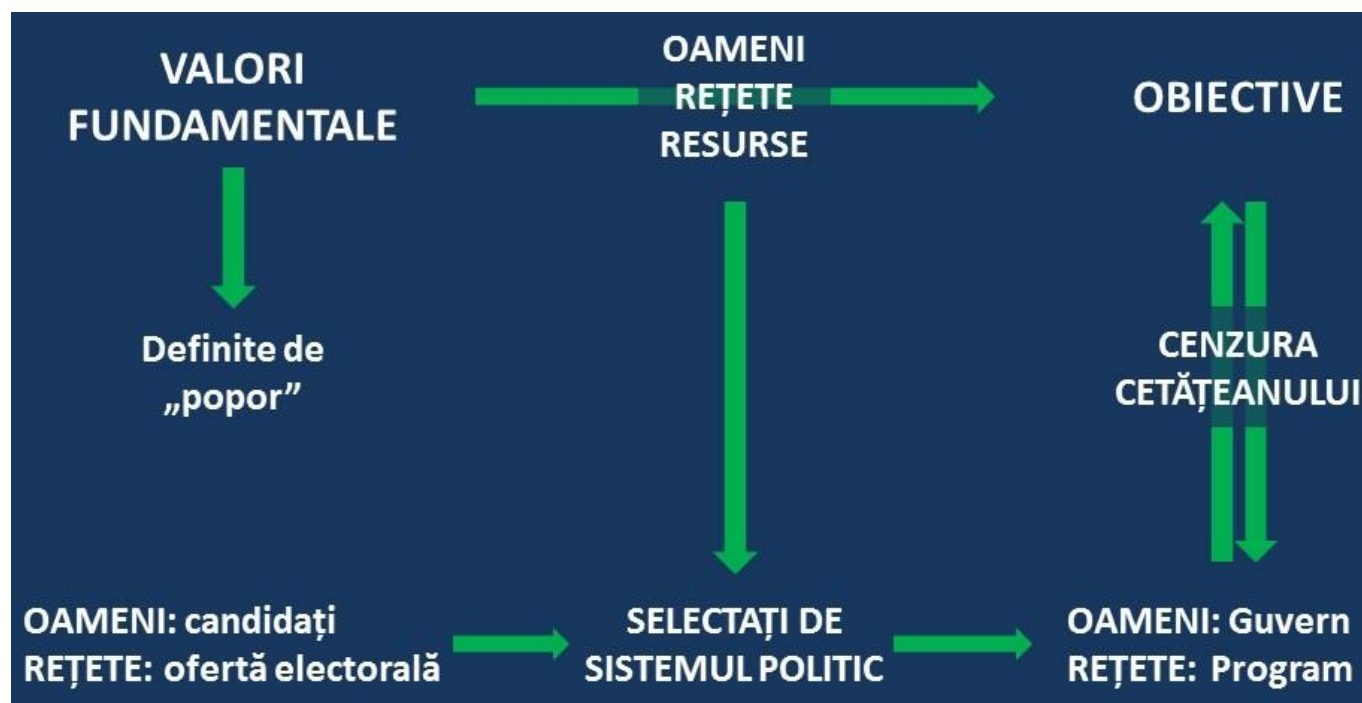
VALORI FUNDAMENTALE

OAMENI
REȚETE
RESURSE

OBIECTIVE

Definite de „popor”

CENZURA CETĂȚEANULUI

OAMENI: candidați
REȚETE: ofertă electorală

SELECTAȚI DE SISTEMUL POLITIC

OAMENI: Guvern
REȚETE: Program